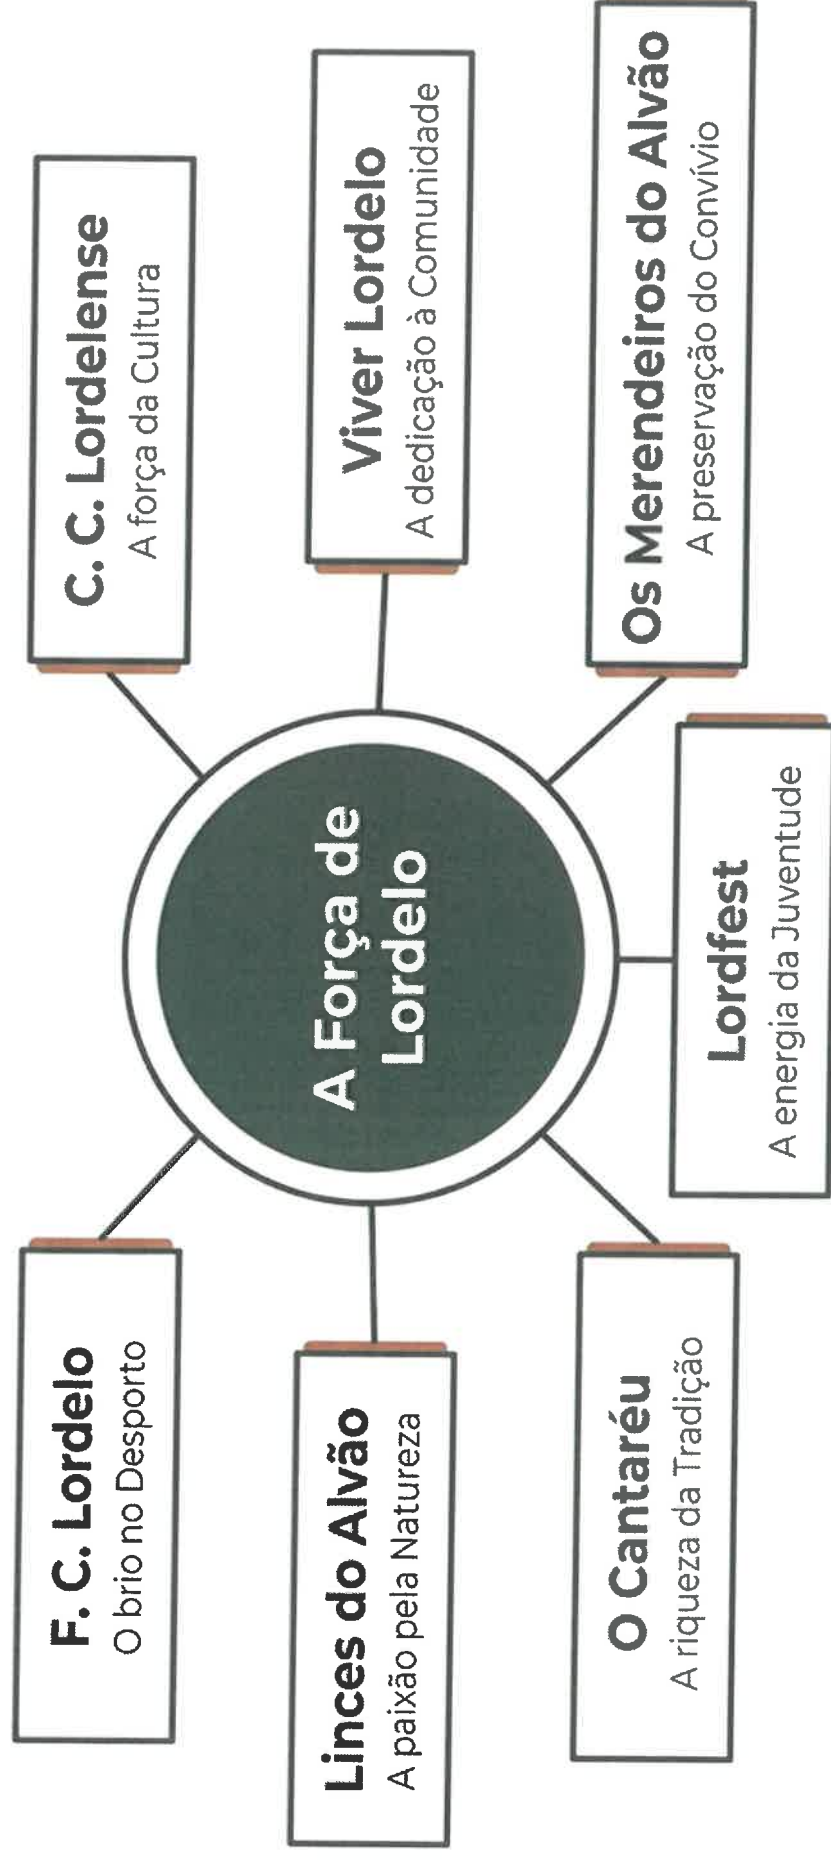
A Força de Lordelo

C. C. Lordelense
A força da Cultura

Viver Lordelo
A dedicação à Comunidade

Os Merendeiros do Alvão
A preservação do Convívio

Lordfest
A energia da Juventude

O Cantaréu
A riqueza da Tradição

Linces do Alvão
A paixão pela Natureza

F. C. Lordelo
O brio no Desporto